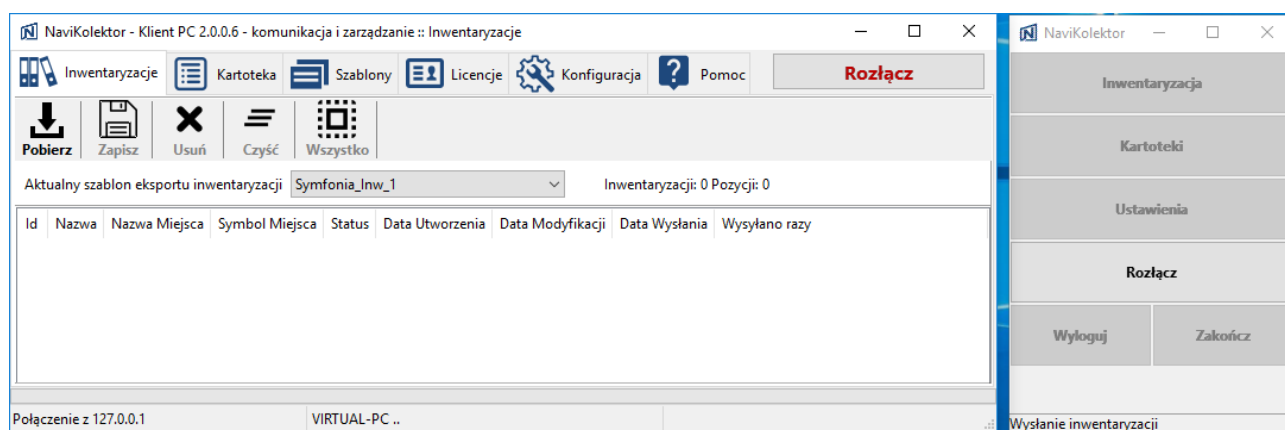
NaviKolektor - Klient PC 2.0.0.6 - komunikacja i zarządzanie :: Inwentaryzacje

Inwentaryzacje | Kartoteka | Szablony | Licencje | Konfiguracja | Pomoc | Rozłącz

Pobierz | Zapisz | Usuń | Czyść | Wszystko

Aktualny szablon eksportu inwentaryzacji Symfonia_Inw_1

Inwentaryzacji: 0 Pozycji: 0

| Id | Nazwa | Nazwa Miejsca | Symbol Miejsca | Status | Data Utworzenia | Data Modyfikacji | Data Wysłania | Wysyłano razy |
|---|---|---|---|---|---|---|---|---|

Połączenie z 127.0.0.1

VIRTUAL-PC ..

NaviKolektor

Inwentaryzacja

Kartoteki

Ustawienia

Rozłącz

Wyloguj

Zakończ

Wysłanie inwentaryzacji